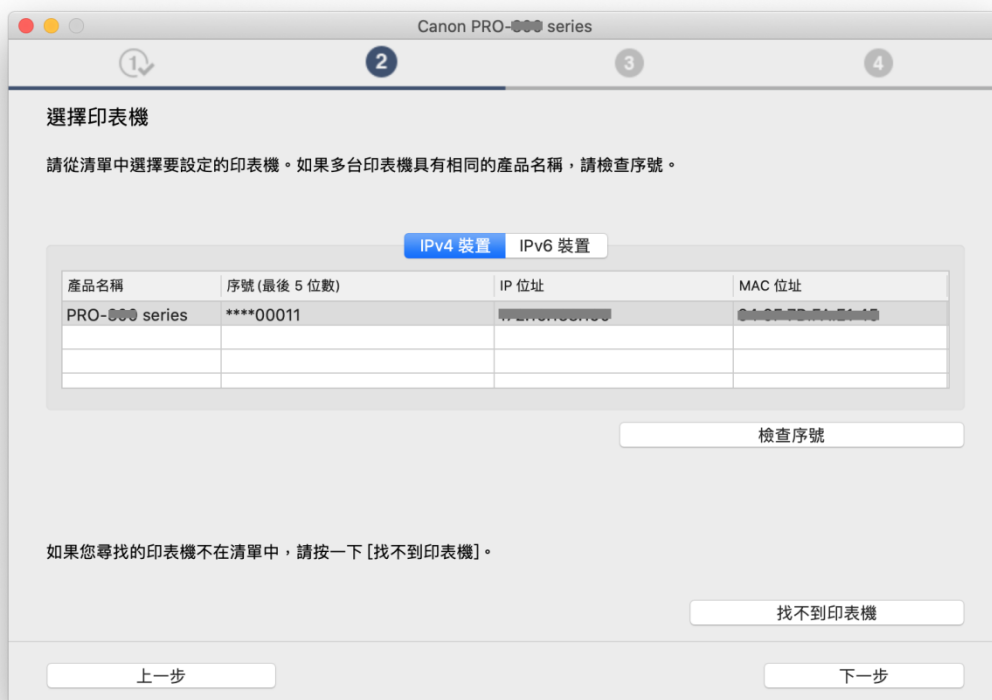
Canon PRO-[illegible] series

1 2 3 4

選擇印表機

請從清單中選擇要設定的印表機。如果多台印表機具有相同的產品名稱，請檢查序號。

IPv4 裝置 IPv6 裝置

| 產品名稱 | 序號 (最後 5 位數) | IP 位址 | MAC 位址 |
|---|---|---|---|
| PRO-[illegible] series | ****00011 | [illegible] | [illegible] |
| | | | |
| | | | |
| | | | |

檢查序號

如果您尋找的印表機不在清單中，請按一下 [找不到印表機]。

找不到印表機

上一步

下一步